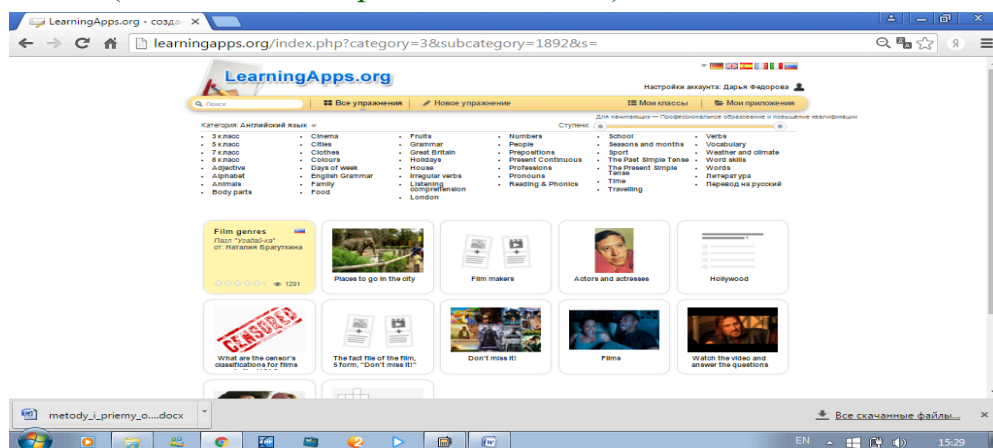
LearningApps.org - созда ×

learningapps.org/index.php?category=3&subcategory=1892&s=

LearningApps.org

Настройки аккаунта: Дарья Федорова

Поиск

Все упражнения

Новое упражнение

Мои классы

Мои приложения

Категория: Английский язык

Ступени: Для начинающих — Профессиональное образование и повышение квалификации

- 3 класс
- 5 класс
- 7 класс
- 8 класс
- Adjective
- Alphabet
- Animals
- Body parts
- Cinema
- Cities
- Clothes
- Colours
- Days of week
- English Grammar
- Family
- Food
- Fruits
- Grammar
- Great Britain
- Holidays
- House
- Irregular verbs
- Listening comprehension
- London
- Numbers
- People
- Prepositions
- Present Continuous
- Professions
- Pronouns
- Reading & Phonics
- School
- Seasons and months
- Sport
- The Past Simple Tense
- The Present Simple Tense
- Time
- Travelling
- Verbs
- Vocabulary
- Weather and climate
- Word skills
- Words
- Литература
- Перевод на русский

Film genres
Пазл "Угадай-ка"
от: Наталия Брагуткина
1291

Places to go in the city

Film makers

Actors and actresses

Hollywood

What are the censor's classifications for films

The fact file of the film, 5 form, "Don't miss it!"

Don't miss it!

Films

Watch the video and answer the questions

metody_i_priemy_o....docx

Все скачанные файлы...

EN 15:29